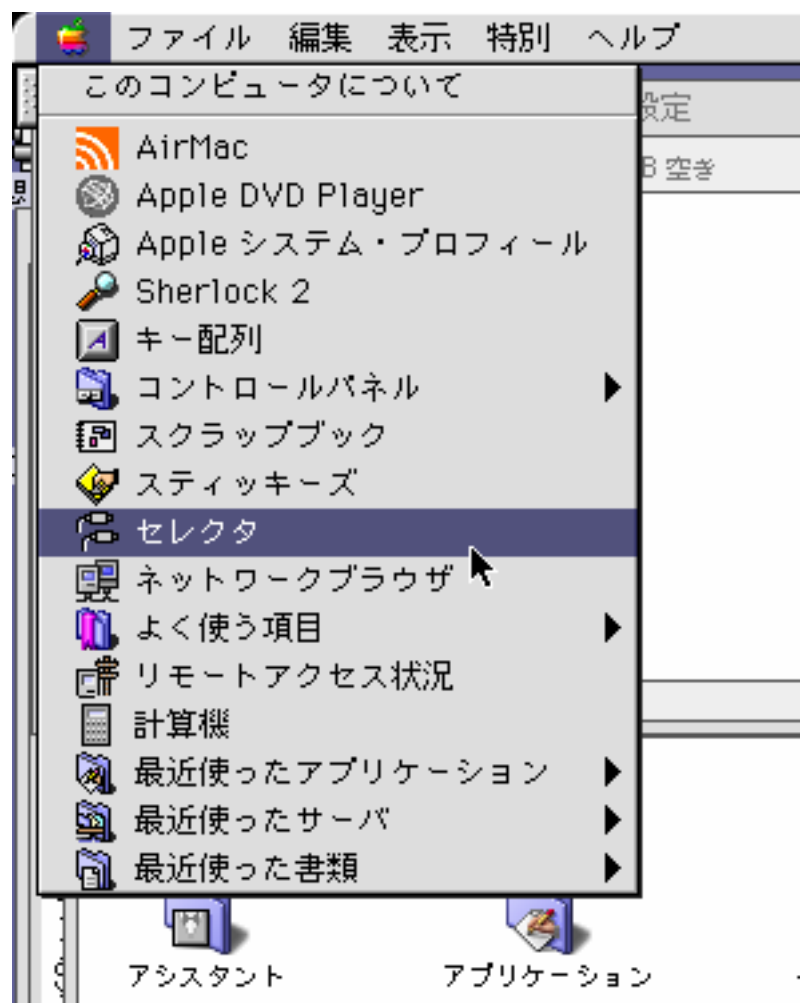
ファイル 編集 表示 特別 ヘルプ

このコンピュータについて

AirMac
Apple DVD Player
Apple システム・プロフィール
Sherlock 2
キー配列
コントロールパネル
スクラップブック
スティッキーズ
セレクタ
ネットワークブラウザ
よく使う項目
リモートアクセス状況
計算機
最近使ったアプリケーション
最近使ったサーバ
最近使った書類

設定
B 空き

アシスタント
アプリケーション